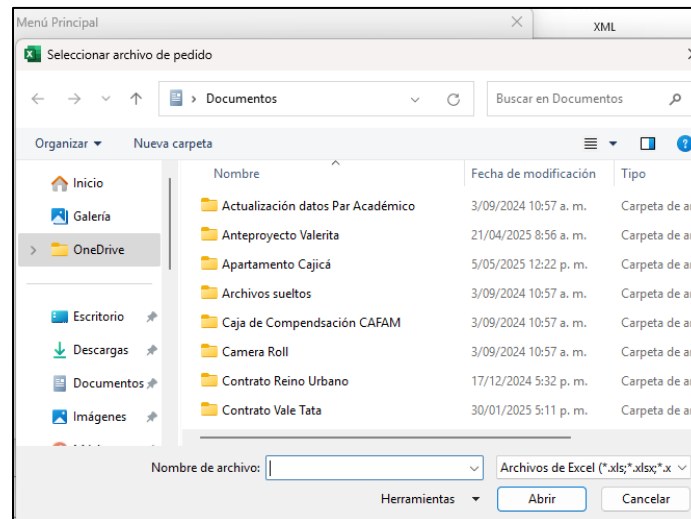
Menú Principal

XML

Seleccionar archivo de pedido

Documentos

Buscar en Documentos

Organizar ▾ Nueva carpeta

Inicio
Galería
OneDrive
Escritorio
Descargas
Documentos
Imágenes

| Nombre | Fecha de modificación | Tipo |
|---|---|---|
| Actualización datos Par Académico | 3/09/2024 10:57 a. m. | Carpeta de ar |
| Anteproyecto Valerita | 21/04/2025 8:56 a. m. | Carpeta de ar |
| Apartamento Cajicá | 5/05/2025 12:22 p. m. | Carpeta de ar |
| Archivos sueltos | 3/09/2024 10:57 a. m. | Carpeta de ar |
| Caja de Compendsación CAFAM | 3/09/2024 10:57 a. m. | Carpeta de ar |
| Camera Roll | 3/09/2024 10:57 a. m. | Carpeta de ar |
| Contrato Reino Urbano | 17/12/2024 5:32 p. m. | Carpeta de ar |
| Contrato Vale Tata | 30/01/2025 5:11 p. m. | Carpeta de ar |

Nombre de archivo:

Archivos de Excel (*.xls;*.xlsx;*.x

Herramientas

Abrir

Cancelar